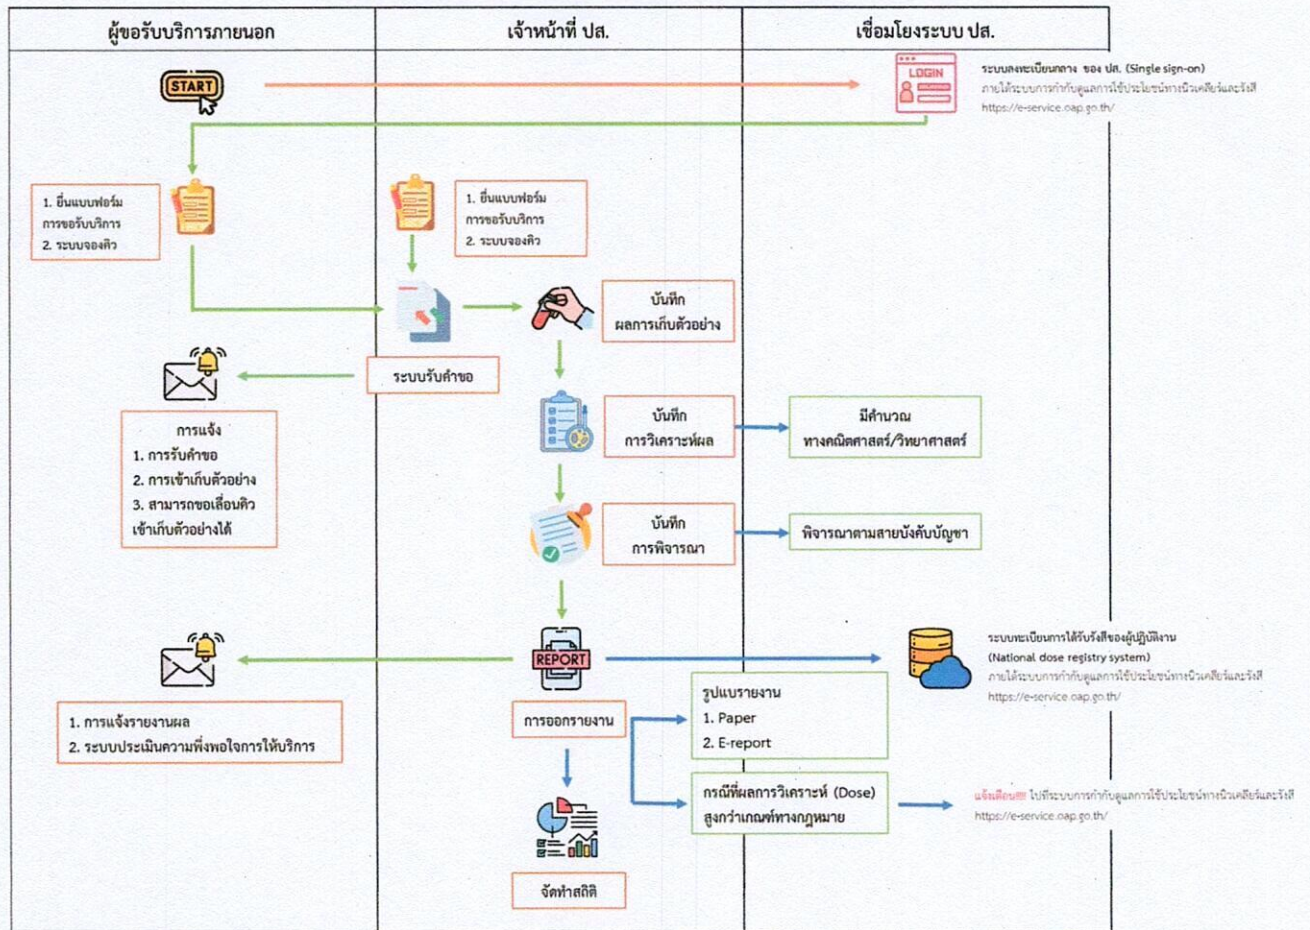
ผู้ขอรับบริการภายนอก

เจ้าหน้าที่ ปส.

เชื่อมโยงระบบ ปส.

START

LOGIN

ระบบลงทะเบียนกลาง ของ ปส. (Single sign-on)
ภายใต้ระบบการกำกับดูแลการใช้ประโยชน์ทางนิวเคลียร์และรังสี
https://e-service.oap.go.th/

1. ยื่นแบบฟอร์ม การขอรับบริการ
2. ระบบจองคิว

1. ยื่นแบบฟอร์ม การขอรับบริการ
2. ระบบจองคิว

บันทึก ผลการเก็บตัวอย่าง

ระบบรับคำขอ

การแจ้ง
1. การรับคำขอ
2. การเข้าเก็บตัวอย่าง
3. สามารถขอเลื่อนคิว เข้าเก็บตัวอย่างได้

บันทึก การวิเคราะห์ผล

มีคำนวณ ทางคณิตศาสตร์/วิทยาศาสตร์

บันทึก การพิจารณา

พิจารณาตามสายบังคับบัญชา

REPORT

ระบบทะเบียนการได้รับรังสีของผู้ปฏิบัติงาน
(National dose registry system)
ภายใต้ระบบการกำกับดูแลการใช้ประโยชน์ทางนิวเคลียร์และรังสี
https://e-service.oap.go.th/

1. การแจ้งรายงานผล
2. ระบบประเมินความพึงพอใจการให้บริการ

การออกรายงาน

รูปแบบรายงาน
1. Paper
2. E-report

กรณีที่ผลการวิเคราะห์ (Dose) สูงกว่าเกณฑ์ทางกฎหมาย

แจ้งเตือน!!! ไปที่ระบบการกำกับดูแลการใช้ประโยชน์ทางนิวเคลียร์และรังสี
https://e-service.oap.go.th/

จัดทำสถิติ